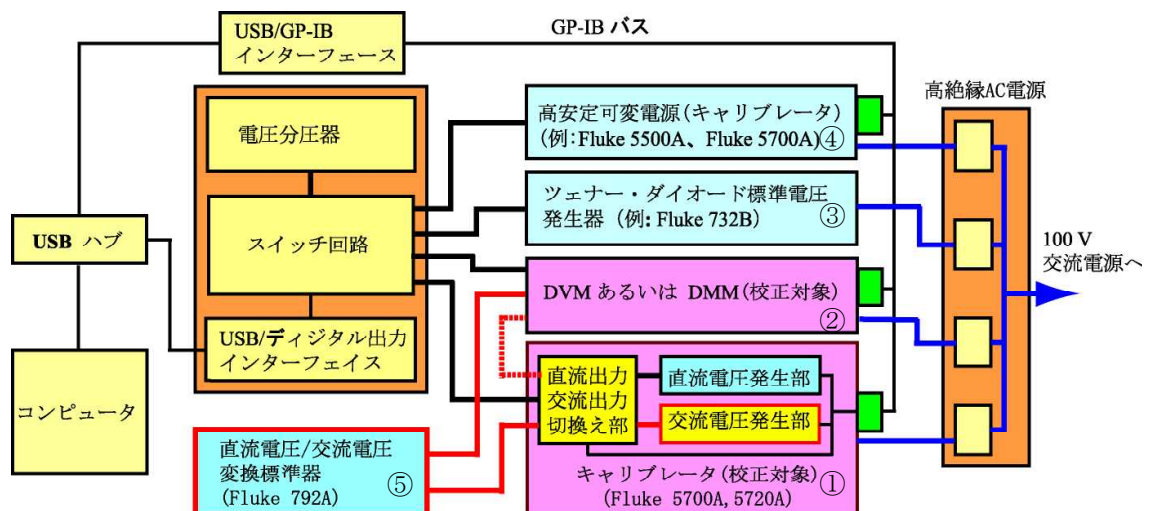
USB/GP-IB インターフェース

GP-IB バス

高絶縁AC電源

電圧分圧器

スイッチ回路

USB/ディジタル出力インターフェイス

USB ハブ

コンピュータ

高安定可変電源（キャリブレータ）（例：Fluke 5500A、Fluke 5700A）④

ツェナー・ダイオード標準電圧発生器（例：Fluke 732B） ③

DVM あるいは DMM（校正対象） ②

100 V 交流電源へ

直流出力 交流出力 切換え部

直流電圧発生部

交流電圧発生部

直流電圧/交流電圧変換標準器 (Fluke 792A) ⑤

キャリブレータ（校正対象）① (Fluke 5700A, 5720A)